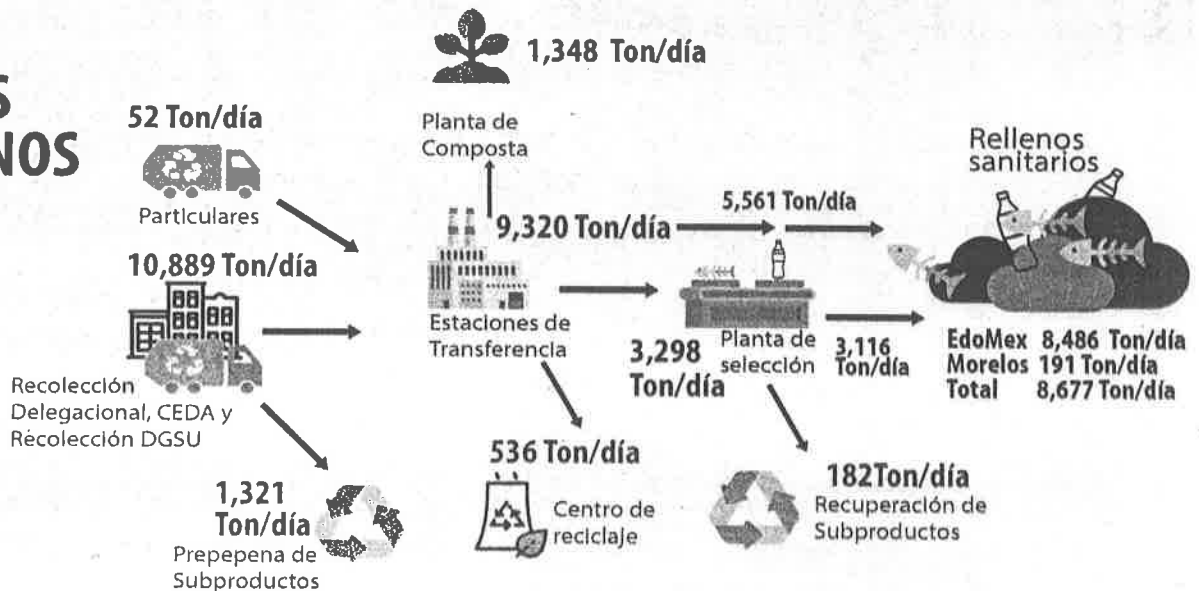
S
NOS

52 Ton/día
Particulares

10,889 Ton/día
Recolección Delegacional, CEDA y Recolección DGSU

1,321 Ton/día
Prepepena de Subproductos

1,348 Ton/día
Planta de Composta

9,320 Ton/día
Estaciones de Transferencia

536 Ton/día
Centro de reciclaje

5,561 Ton/día

3,298 Ton/día
Planta de selección

3,116 Ton/día

182Ton/día
Recuperación de Subproductos

Rellenos sanitarios

EdoMex 8,486 Ton/día
Morelos 191 Ton/día
Total 8,677 Ton/día